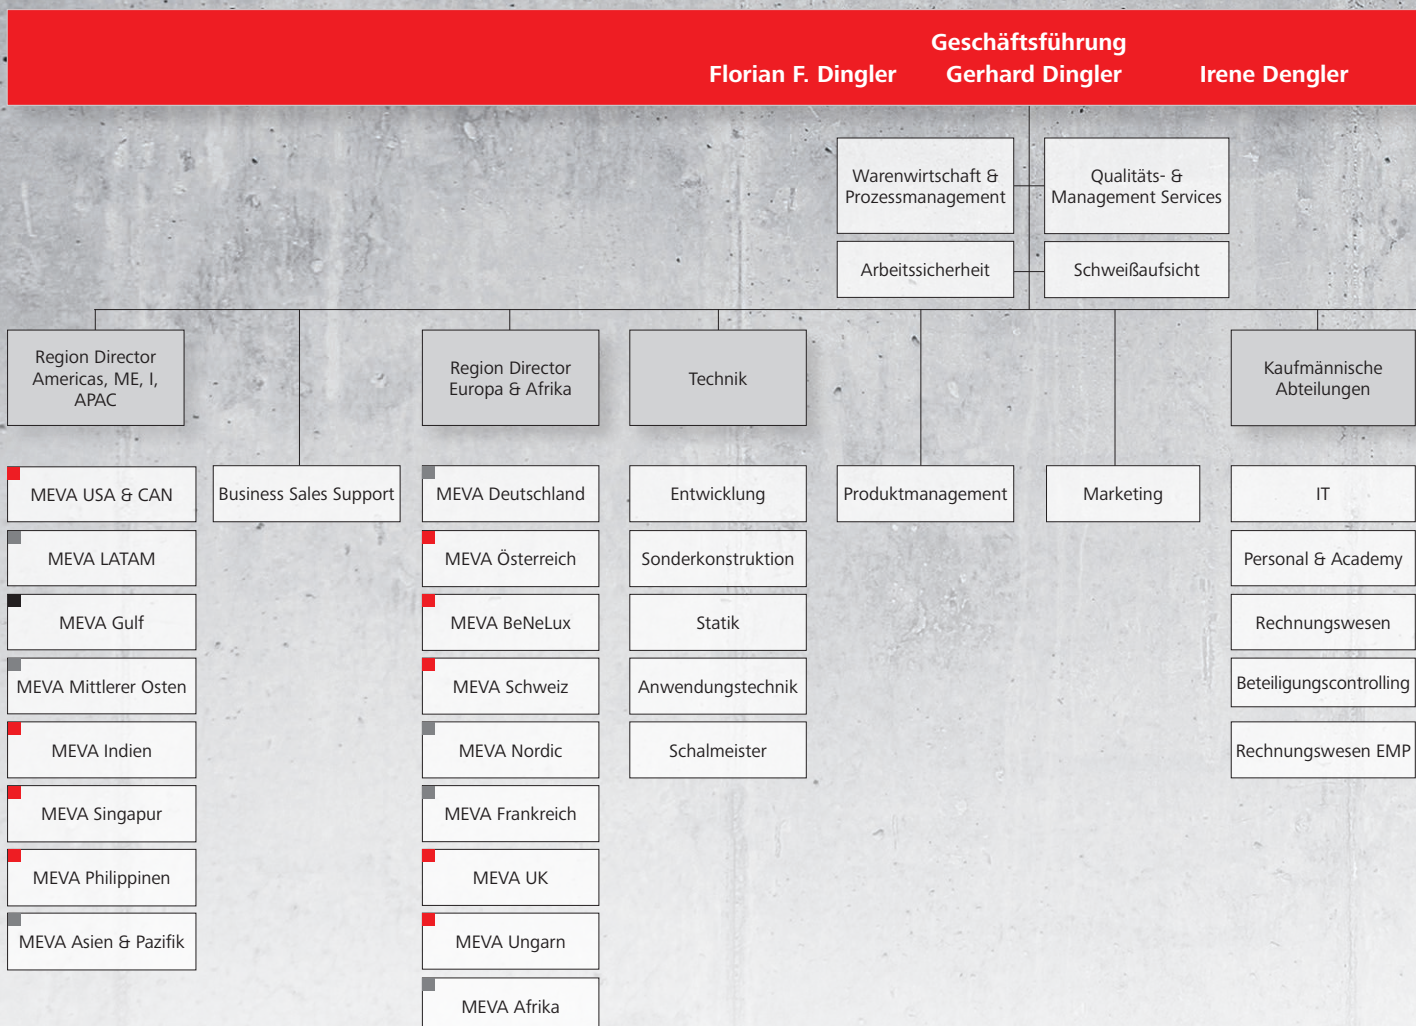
Geschäftsführung
Florian F. Dingler Gerhard Dingler Irene Dengler

Warenwirtschaft & Prozessmanagement
Qualitäts- & Management Services
Arbeitssicherheit
Schweißaufsicht

Region Director Americas, ME, I, APAC
MEVA USA & CAN
MEVA LATAM
MEVA Gulf
MEVA Mittlerer Osten
MEVA Indien
MEVA Singapur
MEVA Philippinen
MEVA Asien & Pazifik

Business Sales Support

Region Director Europa & Afrika
MEVA Deutschland
MEVA Österreich
MEVA BeNeLux
MEVA Schweiz
MEVA Nordic
MEVA Frankreich
MEVA UK
MEVA Ungarn
MEVA Afrika

Technik
Entwicklung
Sonderkonstruktion
Statik
Anwendungstechnik
Schalmeister

Produktmanagement

Marketing

Kaufmännische Abteilungen
IT
Personal & Academy
Rechnungswesen
Beteiligungscontrolling
Rechnungswesen EMP